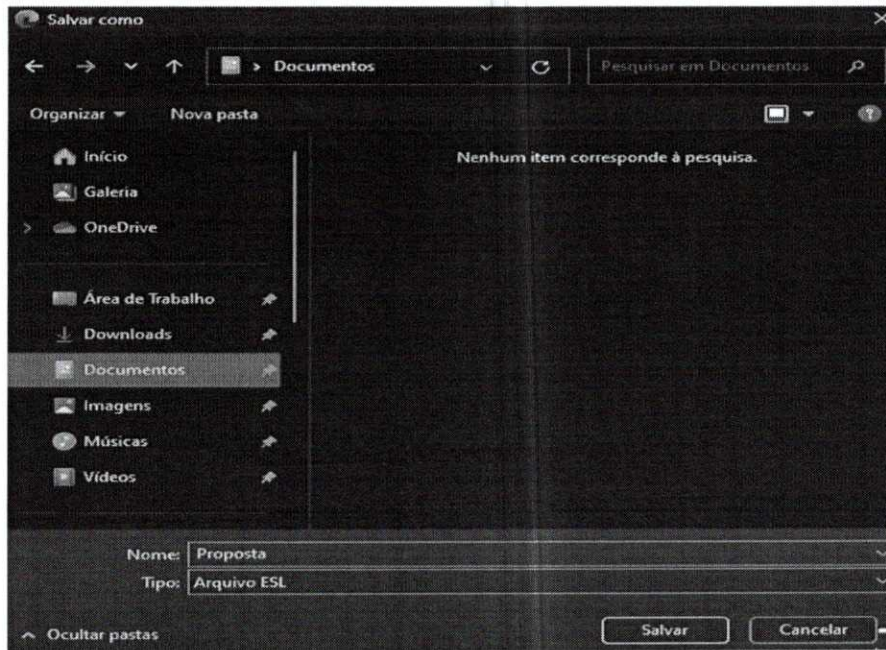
Salvar como

> Documentos

Pesquisar em Documentos

Organizar ▾ Nova pasta

Início
Galeria
OneDrive
Área de Trabalho
Downloads
Documentos
Imagens
Músicas
Vídeos

Nenhum item corresponde à pesquisa.

Nome: Proposta
Tipo: Arquivo ESL

Ocultar pastas

Salvar
Cancelar